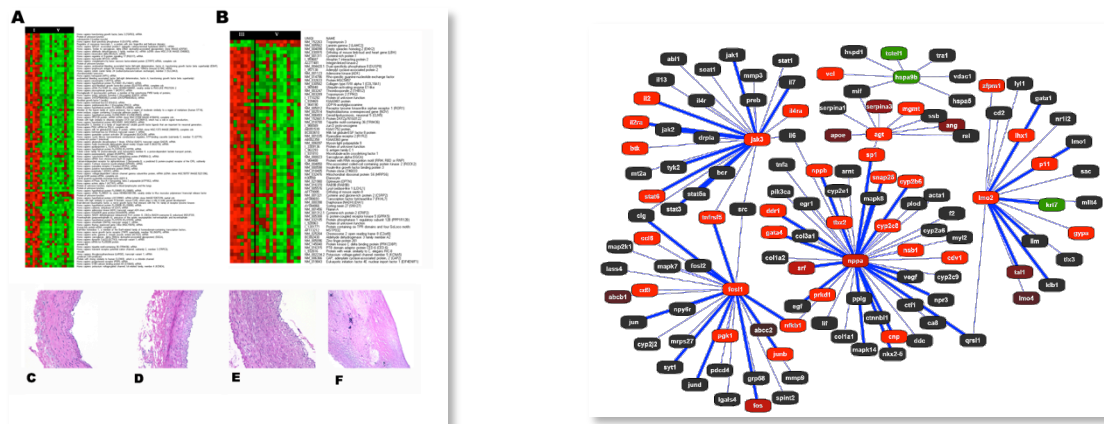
A

B

C D E F

abl1 jak1 stat1 soat1 mmp3 il13 il7 il4r preb il2 il4ra il2rg jak2 drpla jak3 il6 bdk tyk2 bcr mt2a stat5a stat6 stat3 src

hspd1 tsfd1 tra1 vcl hspa8 vdac1 mif hspa5 serpina1 ssb serpina3 mgmt apoe agt ang rxl sp1

zfpm1 lyl1 cd2 gata1 lhx1 nr1i2 p11 lmo1 lmo2 sac klf2 mllt4 gypa lim tlx3 ldb1 tal1 lmo4

tnfa nppb arnt pik3ca cyp2b6 snap25 cyp2b6 acta1 plod egr1 mapk8 f2 ddr1 tbx2 cyp2c8 cyp2a6 gata4 col3a1 myl2 nsb1 col1a2 nppa cdv1 srf vegf cyp2c9 ctf1 npr3 prkd1 egf ppig ctnnb1 ca8 lif col1a1 cnp ddc mapk14 nkx2-5 qrsl1

clg terlmd5 ccl8 map2k1 mapk7 fosl2 lass4 abcb1 ccl5 fosl1 npy6r jun mrps27 abcc2 nfkb1 cyp2j2 pgk1 cyp2j2 junb syt1 pdcd4 grp58 mmp9 jund lgals4 fos spint2